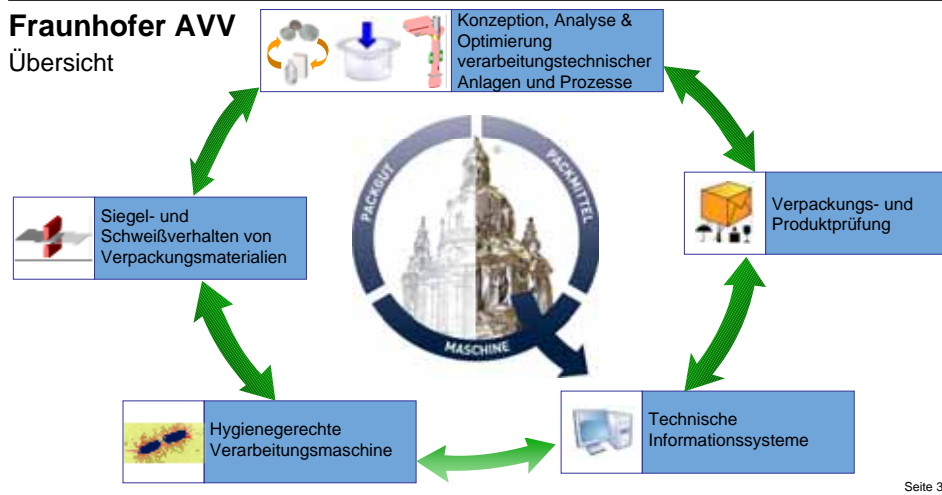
Fraunhofer AVV
Übersicht

Konzeption, Analyse & Optimierung verarbeitungstechnischer Anlagen und Prozesse

Siegel- und Schweißverhalten von Verpackungsmaterialien

PACKGUT
PACKMITTEL
MASCHINE

Verpackungs- und Produktprüfung

Hygienegerechte Verarbeitungsmaschine

Technische Informationssysteme

Seite 3